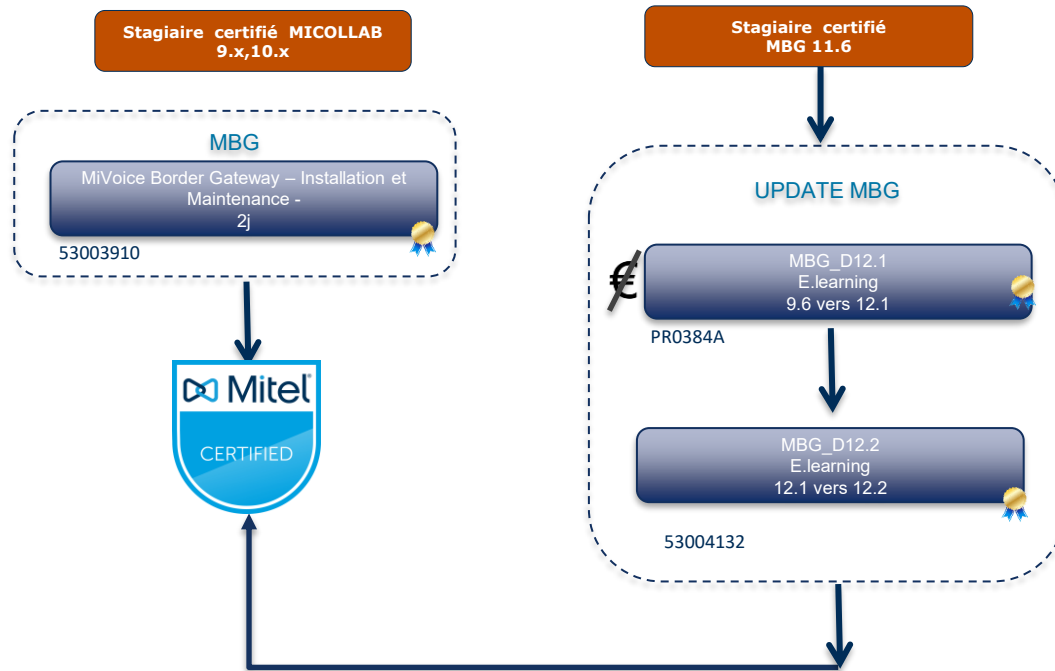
Stagiaire certifié MICOLLAB 9.x,10.x

MBG

MiVoice Border Gateway – Installation et Maintenance - 2j

53003910

Mitel

CERTIFIED

Stagiaire certifié MBG 11.6

UPDATE MBG

€

MBG_D12.1
E.learning
9.6 vers 12.1

PR0384A

MBG_D12.2
E.learning
12.1 vers 12.2

53004132